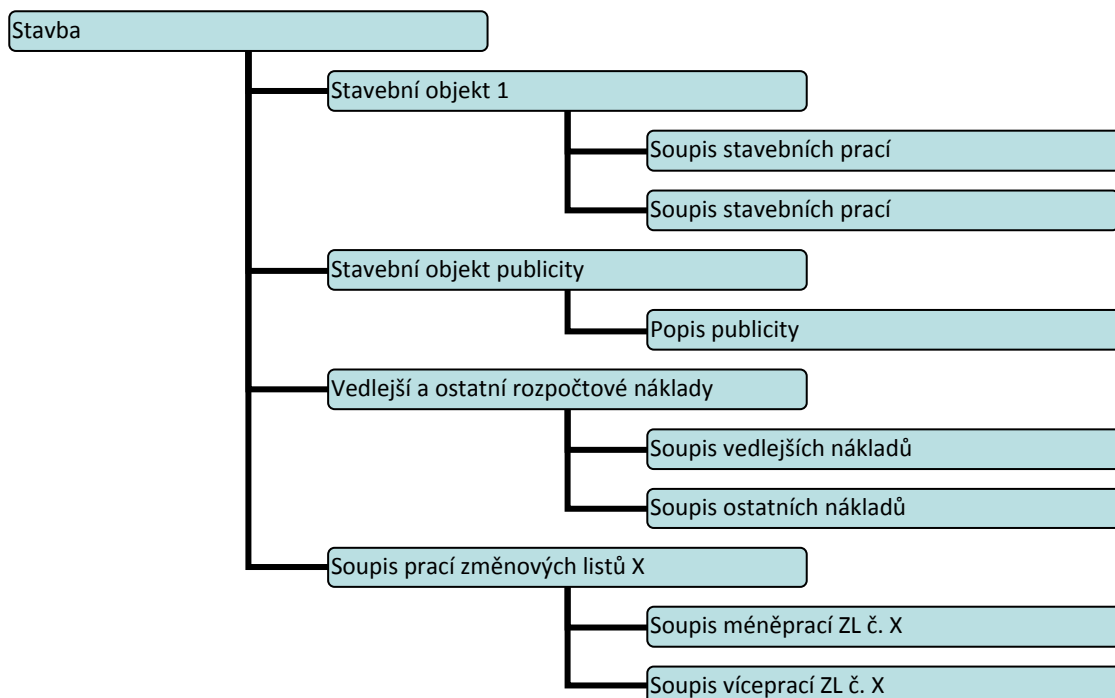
Stavba

Stavební objekt 1

Soupis stavebních prací

Soupis stavebních prací

Stavební objekt publicity

Popis publicity

Vedlejší a ostatní rozpočtové náklady

Soupis vedlejších nákladů

Soupis ostatních nákladů

Soupis prací změnových listů X

Soupis méněprací ZL č. X

Soupis víceprací ZL č. X